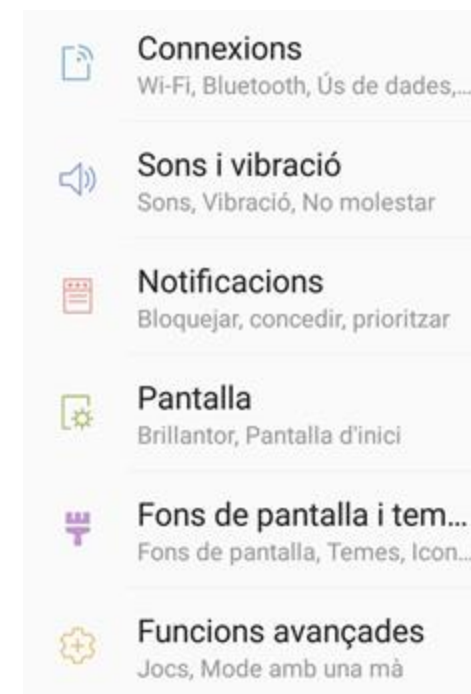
Connexions
Wi-Fi, Bluetooth, Ús de dades,...

Sons i vibració
Sons, Vibració, No molestar

Notificacions
Bloquejar, concedir, prioritzar

Pantalla
Brillantor, Pantalla d'inici

Fons de pantalla i tem...
Fons de pantalla, Temes, Icon...

Funcions avançades
Jocs, Mode amb una mà